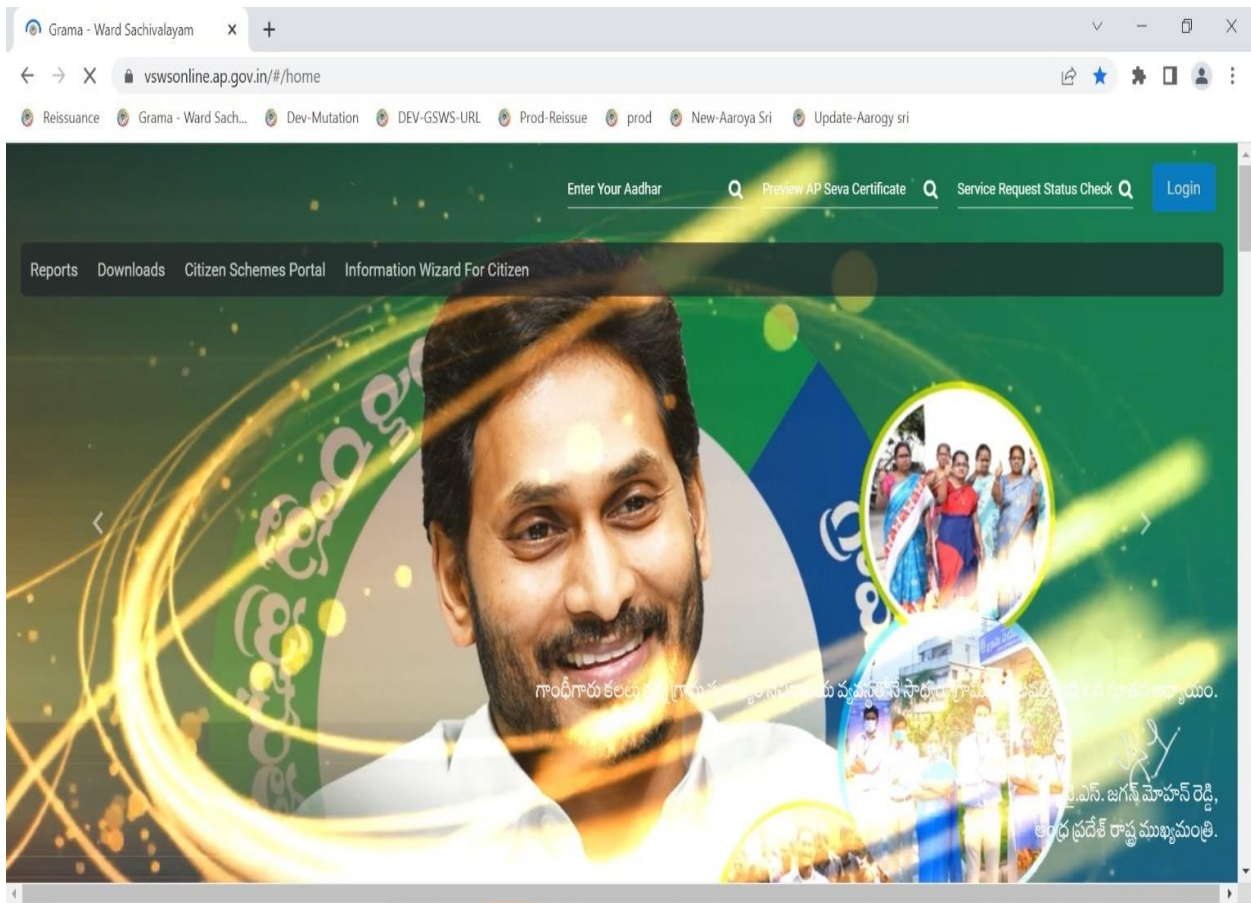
Grama - Ward Sachivalayam

vswsonline.ap.gov.in/#/home

Reissuance Grama - Ward Sach... Dev-Mutation DEV-GSWS-URL Prod-Reissue prod New-Aaroya Sri Update-Aarogy sri

Enter Your Aadhar Preview AP Seva Certificate Service Request Status Check Login

Reports Downloads Citizen Schemes Portal Information Wizard For Citizen

గాంధీగారు కలలు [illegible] గ్రామ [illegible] య వ్యవస్థతో సొర్ధ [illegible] గ్రామ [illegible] నూతన అధ్యాయం.

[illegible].ఎస్. జగన్ మోహన్ రెడ్డి,
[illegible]ధ్ర ప్రదేశ్ రాష్ట్ర ముఖ్యమంత్రి.